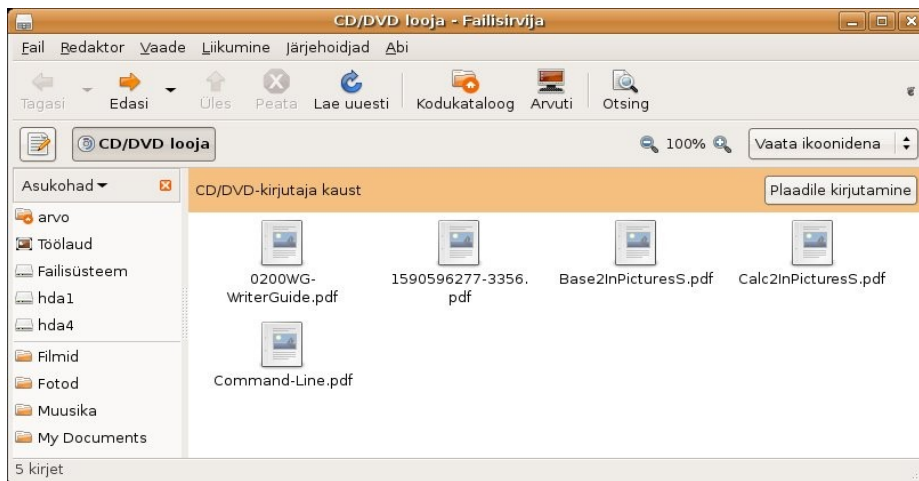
CD/DVD looja - Failisirvija

Fail Redaktor Vaade Liikumine Järjehoidjad Abi

Tagasi Edasi Üles Peata Lae uuesti Kodukataloog Arvuti Otsing

CD/DVD looja

100%

Vaata ikoonidena

Asukohad

arvo
Töölaud
Failisüsteem
hda1
hda4
Filmid
Fotod
Muusika
My Documents

CD/DVD-kirjutaja kaust

Plaadile kirjutamine

0200WG-WriterGuide.pdf

1590596277-3356.pdf

Base2InPicturesS.pdf

Calc2InPicturesS.pdf

Command-Line.pdf

5 kirjet